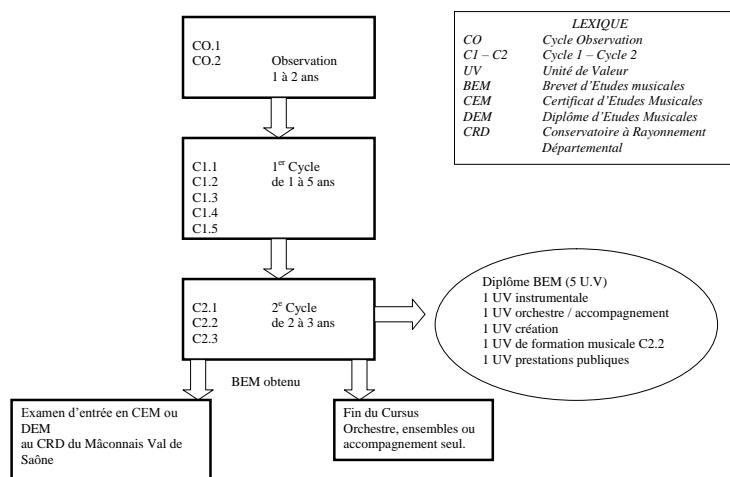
CO.1
CO.2 Observation
1 à 2 ans

LEXIQUE

| | |
|---|---|
| CO | Cycle Observation |
| C1 – C2 | Cycle 1 – Cycle 2 |
| UV | Unité de Valeur |
| BEM | Brevet d'Etudes musicales |
| CEM | Certificat d'Etudes Musicales |
| DEM | Diplôme d'Etudes Musicales |
| CRD | Conservatoire à Rayonnement Départemental |

C1.1
C1.2
C1.3
C1.4
C1.5
1$^{er}$ Cycle
de 1 à 5 ans

C2.1
C2.2
C2.3
2$^{e}$ Cycle
de 2 à 3 ans

Diplôme BEM (5 U.V)
1 UV instrumentale
1 UV orchestre / accompagnement
1 UV création
1 UV de formation musicale C2.2
1 UV prestations publiques

BEM obtenu

Examen d'entrée en CEM ou DEM
au CRD du Mâconnais Val de Saône

Fin du Cursus
Orchestre, ensembles ou accompagnement seul.